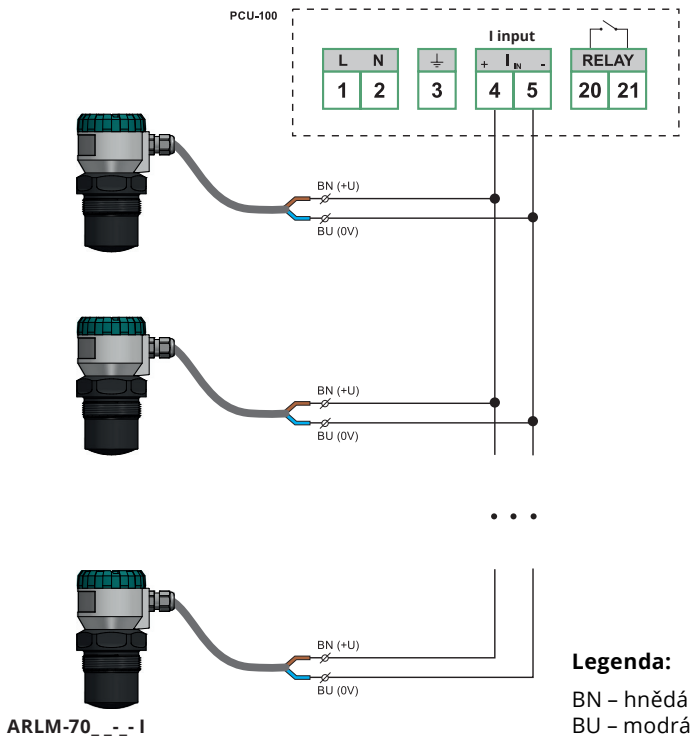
PCU-100

I input

| L | N | ⏚ | + $I_{IN}$ - | RELAY |
|---|---|---|---|---|
| 1 | 2 | 3 | 4 5 | 20 21 |

BN (+U)
BU (0V)

BN (+U)
BU (0V)

• • •

BN (+U)
BU (0V)

ARLM-70_ _-_- I

Legenda:

BN – hnědá
BU – modrá